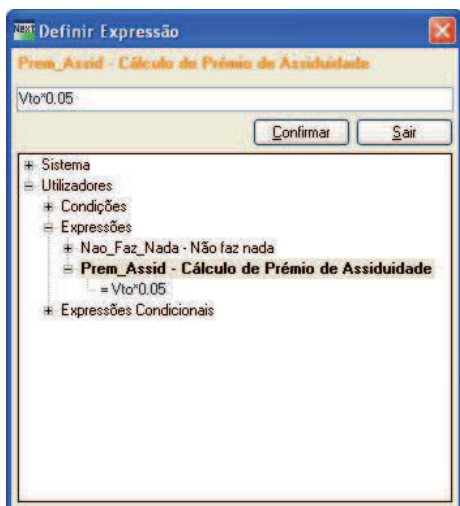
Definir Expressão

Prem_Assid - Cálculo do Prémio de Assiduidade

Vto*0.05

Confirmar
Sair

Sistema
Utilizadores
Condições
Expressões
Nao_Faz_Nada - Não faz nada
Prem_Assid - Cálculo de Prémio de Assiduidade
= Vto*0.05
Expressões Condicionais